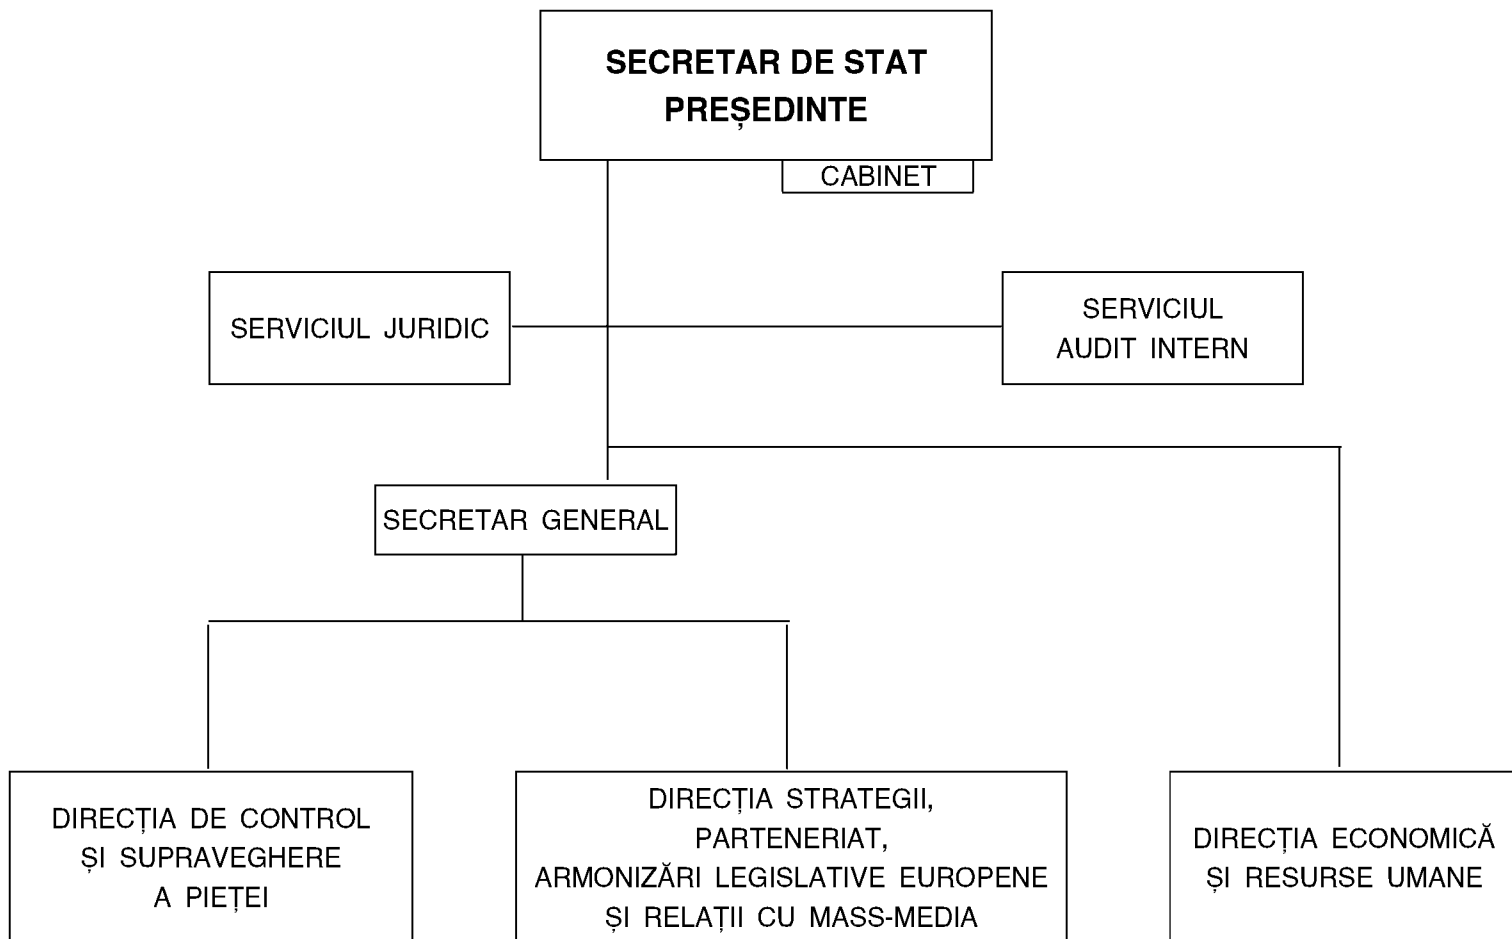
SECRETAR DE STAT
PREȘEDINTE

CABINET

SERVICIUL JURIDIC

SERVICIUL
AUDIT INTERN

SECRETAR GENERAL

DIRECȚIA DE CONTROL
ȘI SUPRAVEGHERE
A PIEȚEI

DIRECȚIA STRATEGII,
PARTENERIAT,
ARMONIZĂRI LEGISLATIVE EUROPENE
ȘI RELAȚII CU MASS-MEDIA

DIRECȚIA ECONOMICĂ
ȘI RESURSE UMANE